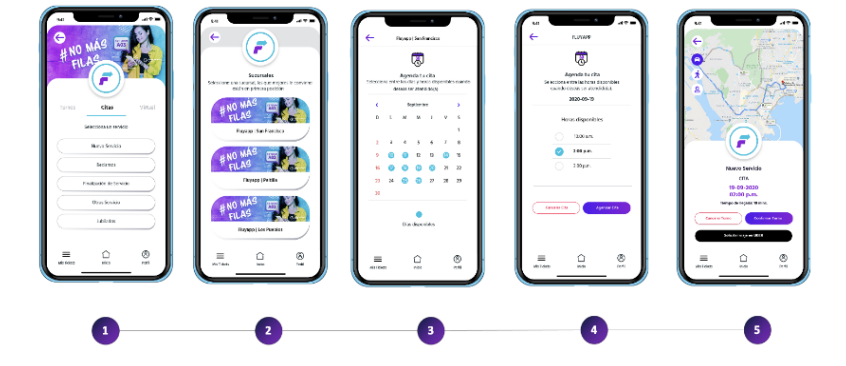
#NO MÁS FILAS

Turnos Citas Virtual

Nuevo Servicio

Sucursales

Evaluación de Servicio

Mis Servicios

Sucursales

Flayapp | San Francisco

#NO MÁS FILAS

Flayapp | Portillo

#NO MÁS FILAS

Flayapp | Los Pueblos

Flayapp | San Francisco

Agenda tu cita

Septiembre

D L M M J V S

1 2 3 4 5 6 7 8 9 10 11 12 13 14 15 16 17 18 19 20 21 22 23 24 25 26 27 28 29 30

Citas disponibles

FLAYAPP

Agenda tu cita

2020-09-19

Horas disponibles

12:00 a.m.

1:00 p.m.

2:00 p.m.

Cancelar Cita

Agendar Cita

Nuevo Servicio

CITA

19-09-2020

10:00 p.m.

Cancelar Turno

Confirmar Turno

1

2

3

4

5